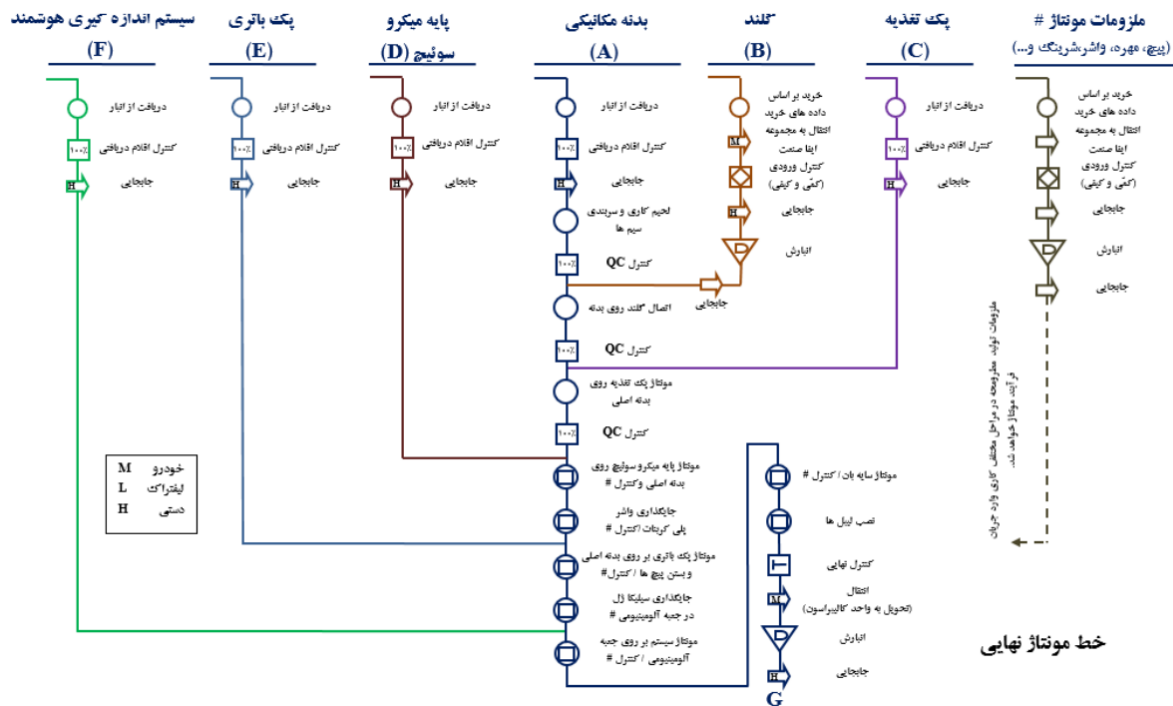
سیستم اندازه گیری هوشمند
(F)

پک باتری
(E)

پایه میکرو سوئیچ (D)

بدنه مکانیکی
(A)

گلند
(B)

پک تغذیه
(C)

ملزومات مونتاژ #
(پیچ، مهره، واشر،شرینگ و...)

دریافت از انبار
کنترل اقلام دریافتی
جابجایی

دریافت از انبار
کنترل اقلام دریافتی
جابجایی

دریافت از انبار
کنترل اقلام دریافتی
جابجایی

دریافت از انبار
کنترل اقلام دریافتی
جابجایی
لحیم کاری و سربندی سیم ها
کنترل QC
اتصال گلند روی بدنه
کنترل QC
مونتاژ پک تغذیه روی بدنه اصلی
کنترل QC
مونتاژ پایه میکروسوئیچ روی بدنه اصلی وکنترل #
جایگذاری واشر پلی کربنات /کنترل #
مونتاژ پک باتری بر روی بدنه اصلی و بستن پیچ ها /کنترل#
جایگذاری سیلیکا ژل در جعبه آلومینیومی #
مونتاژ سیستم بر روی جعبه آلومینیومی / کنترل #

خرید بر اساس داده های خرید
انتقال به مجموعه
ایفا صنعت
کنترل ورودی
(کمّی و کیفی)
جابجایی
انبارش
جابجایی

دریافت از انبار
کنترل اقلام دریافتی
جابجایی

خرید بر اساس داده های خرید
انتقال به مجموعه
ایفا صنعت
کنترل ورودی
(کمّی و کیفی)
جابجایی
انبارش
جابجایی

ملزومات تولید مطابق با نیاز در مراحل مختلف کاری وارد جریان فرآیند مونتاژ خواهند شد.

| M | خودرو |
|---|---|
| L | لیفتراک |
| H | دستی |

مونتاژ سایه بان / کنترل #
نصب لیبل ها
کنترل نهایی
انتقال
(تحویل به واحد کالیبراسیون)
انبارش
جابجایی
G

خط مونتاژ نهایی